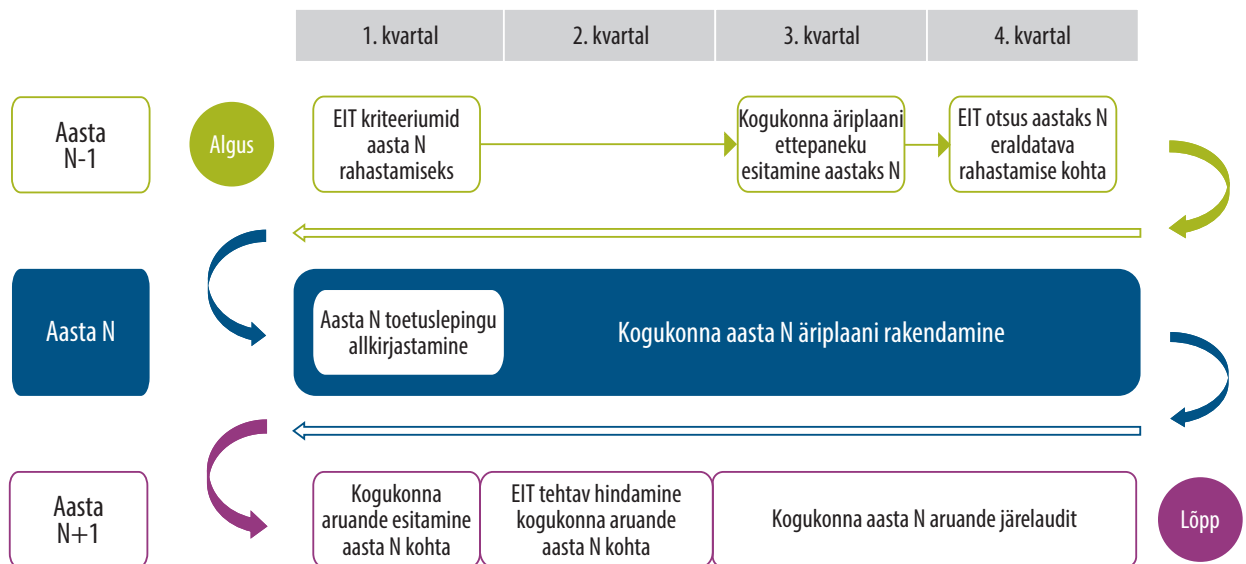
1. kvartal
2. kvartal
3. kvartal
4. kvartal

Aasta N-1

Algus

EIT kriteeriumid aasta N rahastamiseks

Kogukonna äriplaani ettepaneku esitamine aastaks N

EIT otsus aastaks N eraldatava rahastamise kohta

Aasta N

Aasta N toetuslepingu allkirjastamine

Kogukonna aasta N äriplaani rakendamine

Aasta N+1

Kogukonna aruande esitamine aasta N kohta

EIT tehtav hindamine kogukonna aruande aasta N kohta

Kogukonna aasta N aruande järelaudit

Lõpp